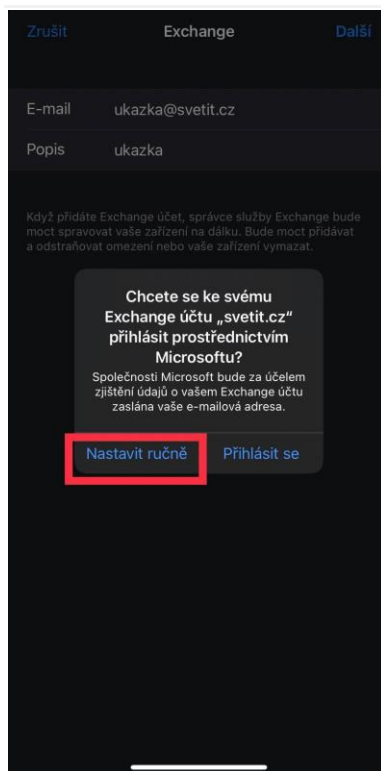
Zrušit Exchange Další

E-mail ukazka@svetit.cz

Popis ukazka

Když přidáte Exchange účet, správce služby Exchange bude moct spravovat vaše zařízení na dálku. Bude moct přidávat a odstraňovat omezení nebo vaše zařízení vymazat.

Chcete se ke svému Exchange účtu „svetit.cz“ přihlásit prostřednictvím Microsoftu?

Společnosti Microsoft bude za účelem zjištění údajů o vašem Exchange účtu zaslána vaše e-mailová adresa.

Nastavit ručně Přihlásit se